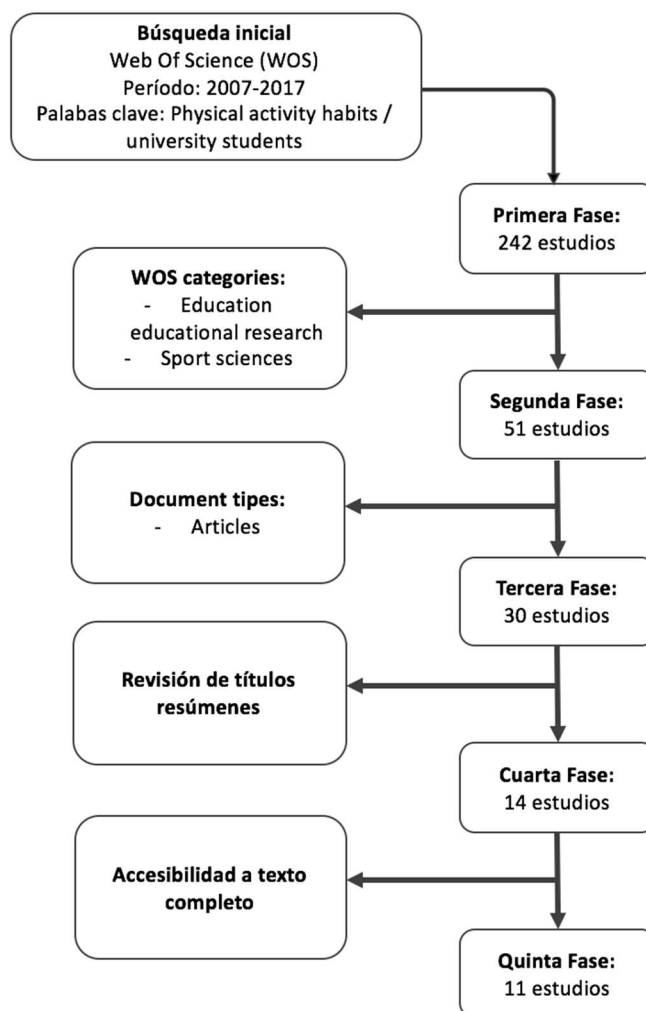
**Búsqueda inicial**
Web Of Science (WOS)
Período: 2007-2017
Palabas clave: Physical activity habits / university students

**Primera Fase:**
242 estudios

**WOS categories:**
- Education educational research
- Sport sciences

**Segunda Fase:**
51 estudios

**Document tipes:**
- Articles

**Tercera Fase:**
30 estudios

**Revisión de títulos resúmenes**

**Cuarta Fase:**
14 estudios

**Accesibilidad a texto completo**

**Quinta Fase:**
11 estudios